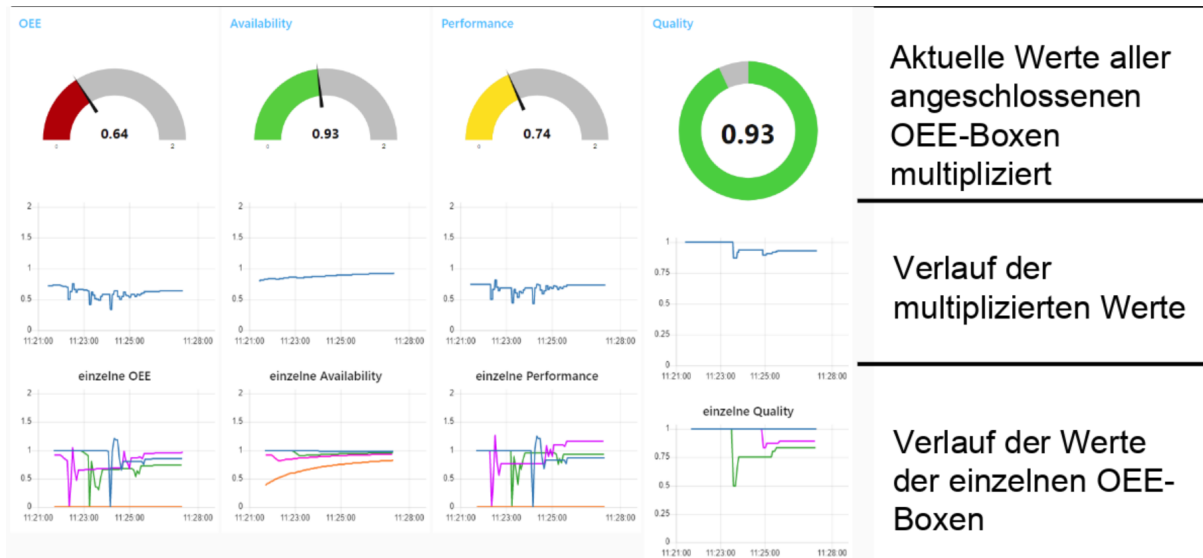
OEE

0.64

0 2

2
1.5
1
0.5
0
11:21:00 11:23:00 11:25:00 11:28:00

einzelne OEE

2
1.5
1
0.5
0
11:21:00 11:23:00 11:25:00 11:28:00

Availability

0.93

0 2

2
1.5
1
0.5
0
11:21:00 11:23:00 11:25:00 11:28:00

einzelne Availability

2
1.5
1
0.5
0
11:21:00 11:23:00 11:25:00 11:28:00

Performance

0.74

0 2

2
1.5
1
0.5
0
11:21:00 11:23:00 11:25:00 11:28:00

einzelne Performance

2
1.5
1
0.5
0
11:21:00 11:23:00 11:25:00 11:28:00

Quality

0.93

1
0.75
0.5
0.25
0
11:21:00 11:23:00 11:25:00 11:28:00

einzelne Quality

1
0.75
0.5
0.25
0
11:21:00 11:23:00 11:25:00 11:28:00

Aktuelle Werte aller angeschlossenen OEE-Boxen multipliziert

Verlauf der multiplizierten Werte

Verlauf der Werte der einzelnen OEE-Boxen